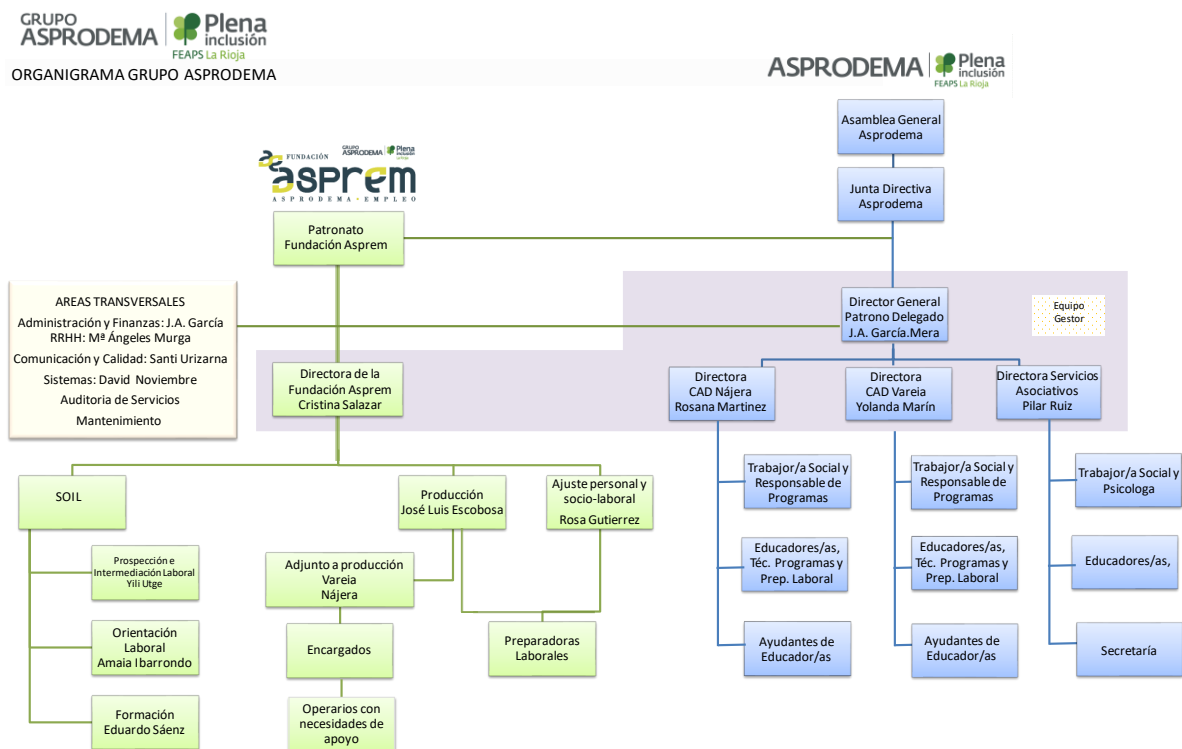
GRUPO ASPRODEMA Plena inclusión FEAPS La Rioja

ORGANIGRAMA GRUPO ASPRODEMA

ASPRODEMA Plena inclusión FEAPS La Rioja

Asamblea General Asprodema

Junta Directiva Asprodema

FUNDACIÓN GRUPO ASPRODEMA Plena inclusión
asprem
ASPRODEMA · EMPLEO

Patronato Fundación Asprem

AREAS TRANSVERSALES
Administración y Finanzas: J.A. García
RRHH: Mª Ángeles Murga
Comunicación y Calidad: Santi Urizarna
Sistemas: David Noviembre
Auditoria de Servicios
Mantenimiento

Director General
Patrono Delegado
J.A. García.Mera

Equipo Gestor

Directora de la Fundación Asprem
Cristina Salazar

Directora CAD Nájera
Rosana Martinez

Directora CAD Vareia
Yolanda Marín

Directora Servicios Asociativos
Pilar Ruiz

SOIL

Producción
José Luis Escobosa

Ajuste personal y socio-laboral
Rosa Gutierrez

Prospección e Intermediación Laboral
Yili Utge

Orientación Laboral
Amaia Ibarrondo

Formación
Eduardo Sáenz

Adjunto a producción
Vareia
Nájera

Encargados

Operarios con necesidades de apoyo

Preparadoras Laborales

Trabajor/a Social y Responsable de Programas

Educadores/as, Téc. Programas y Prep. Laboral

Ayudantes de Educador/as

Trabajor/a Social y Responsable de Programas

Educadores/as, Téc. Programas y Prep. Laboral

Ayudantes de Educador/as

Trabajor/a Social y Psicologa

Educadores/as,

Secretaría